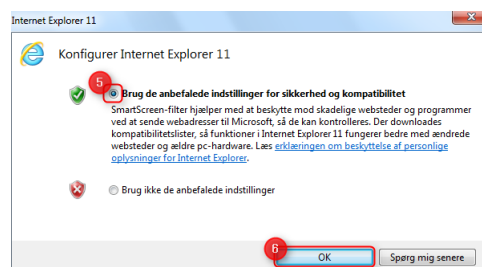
Internet Explorer 11

Konfigurer Internet Explorer 11

5

Brug de anbefalede indstillinger for sikkerhed og kompatibilitet

SmartScreen-filter hjælper med at beskytte mod skadelige websteder og programmer ved at sende webadresser til Microsoft, så de kan kontrolleres. Der downloades kompatibilitetslister, så funktioner i Internet Explorer 11 fungerer bedre med ændrede websteder og ældre pc-hardware. Læs erklæringen om beskyttelse af personlige oplysninger for Internet Explorer.

Brug ikke de anbefalede indstillinger

6

OK

Spørg mig senere